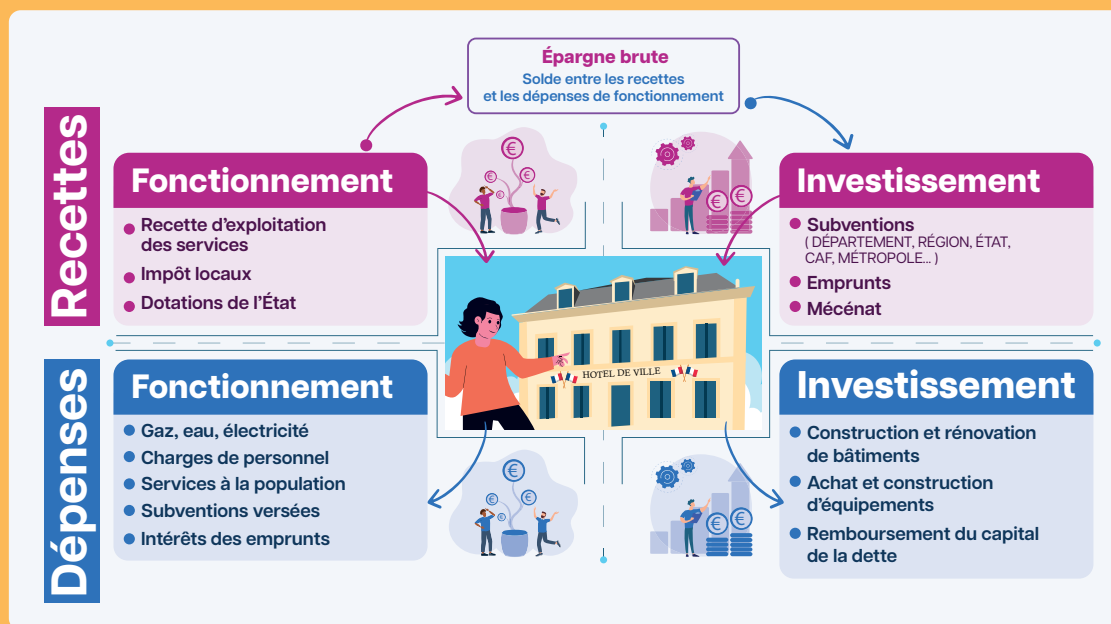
Épargne brute
Solde entre les recettes et les dépenses de fonctionnement

Recettes

Fonctionnement
Recette d'exploitation des services
Impôt locaux
Dotations de l'État

Investissement
Subventions ( DÉPARTEMENT, RÉGION, ÉTAT, CAF, MÉTROPOLE... )
Emprunts
Mécénat

HOTEL DE VILLE

Dépenses

Fonctionnement
Gaz, eau, électricité
Charges de personnel
Services à la population
Subventions versées
Intérêts des emprunts

Investissement
Construction et rénovation de bâtiments
Achat et construction d'équipements
Remboursement du capital de la dette